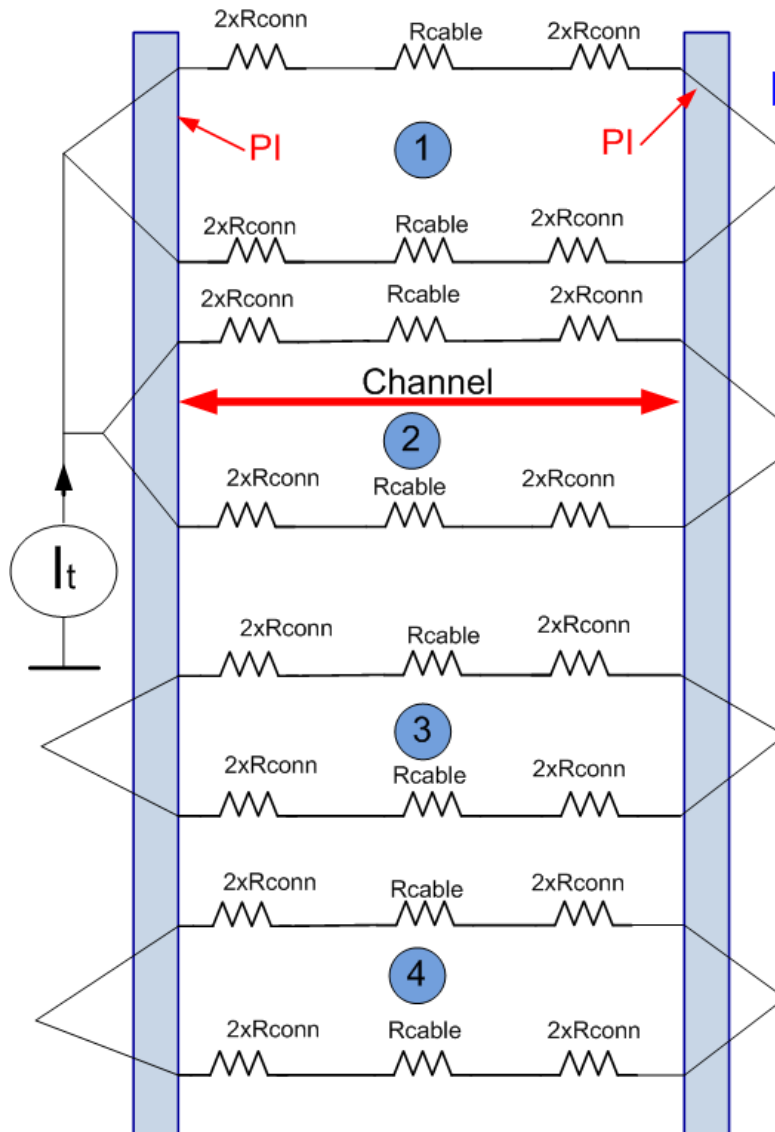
2xRconn Rcable 2xRconn

PI

1

PI

2xRconn Rcable 2xRconn

2xRconn Rcable 2xRconn

Channel

2

2xRconn Rcable 2xRconn

$I_t$

2xRconn Rcable 2xRconn

3

2xRconn Rcable 2xRconn

2xRconn Rcable 2xRconn

4

2xRconn Rcable 2xRconn